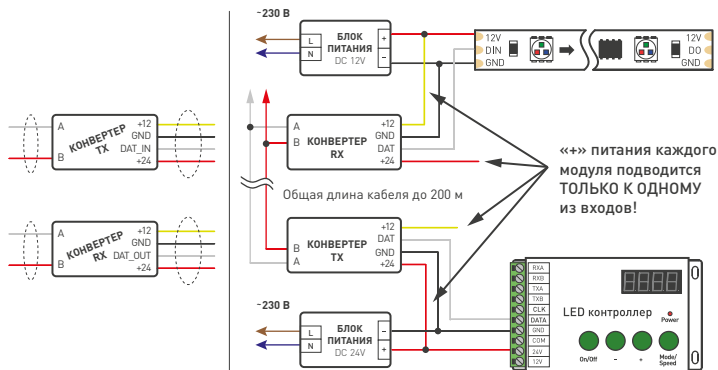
~230 В

L
N

БЛОК ПИТАНИЯ
DC 12V

+
−

12V
DIN
GND

12V
DO
GND

A
B

КОНВЕРТЕР TX

+12
GND
DAT_IN
+24

A
B

КОНВЕРТЕР RX

+12
GND
DAT_OUT
+24

+12
GND
DAT
+24

B
A

КОНВЕРТЕР RX

Общая длина кабеля до 200 м

«+» питания каждого модуля подводится ТОЛЬКО К ОДНОМУ из входов!

+12
DAT
GND
+24

B
A

КОНВЕРТЕР TX

RXA
RXB
TXA
TXB
CLK
DATA
GND
COM
24V
12V

8888

LED контроллер

Power

On/Off
-
+
Mode/ Speed

~230 В

L
N

БЛОК ПИТАНИЯ
DC 24V

+
−